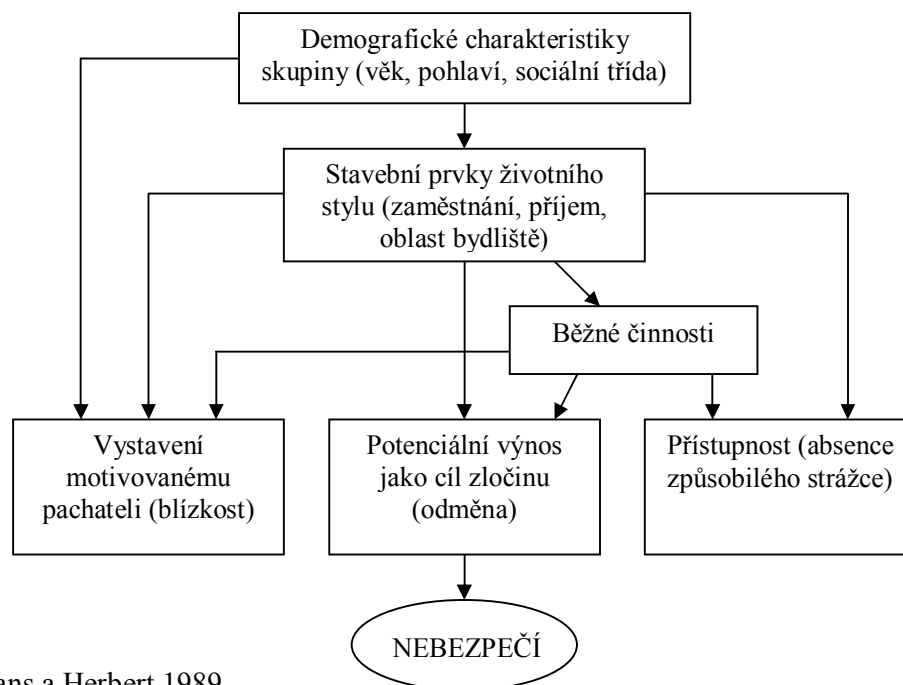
Demografické charakteristiky skupiny (věk, pohlaví, sociální třída)

Stavební prvky životního stylu (zaměstnání, příjem, oblast bydliště)

Běžné činnosti

Vystavení motivovanému pachateli (blízkost)

Potenciální výnos jako cíl zločinu (odměna)

Přístupnost (absence způsobilého strážce)

NEBEZPEČÍ

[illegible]ens a Herbert 1989